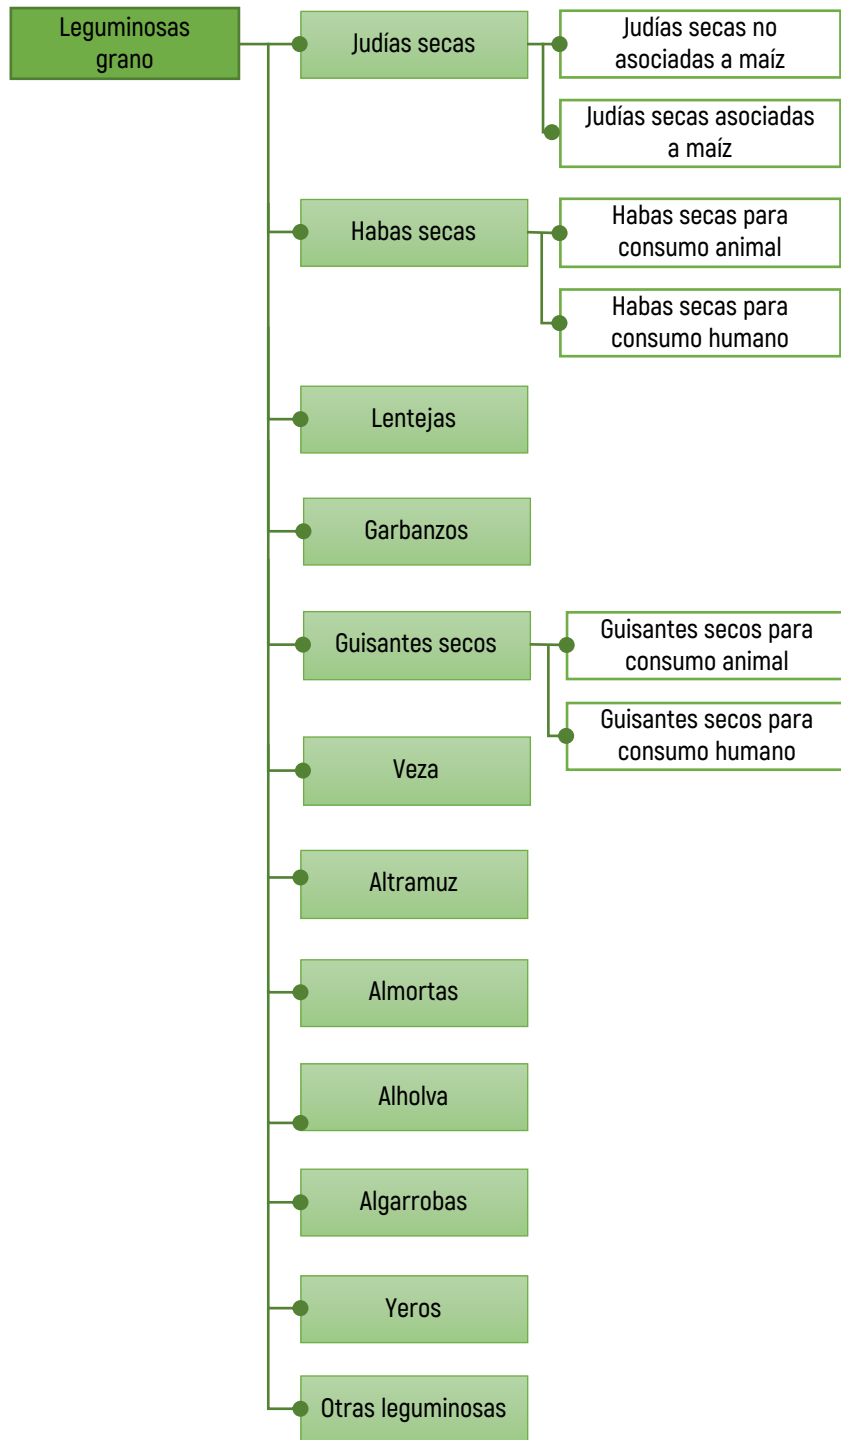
Leguminosas grano

Judías secas

Judías secas no asociadas a maíz

Judías secas asociadas a maíz

Habas secas

Habas secas para consumo animal

Habas secas para consumo humano

Lentejas

Garbanzos

Guisantes secos

Guisantes secos para consumo animal

Guisantes secos para consumo humano

Veza

Altramuz

Almortas

Alholva

Algarrobas

Yeros

Otras leguminosas